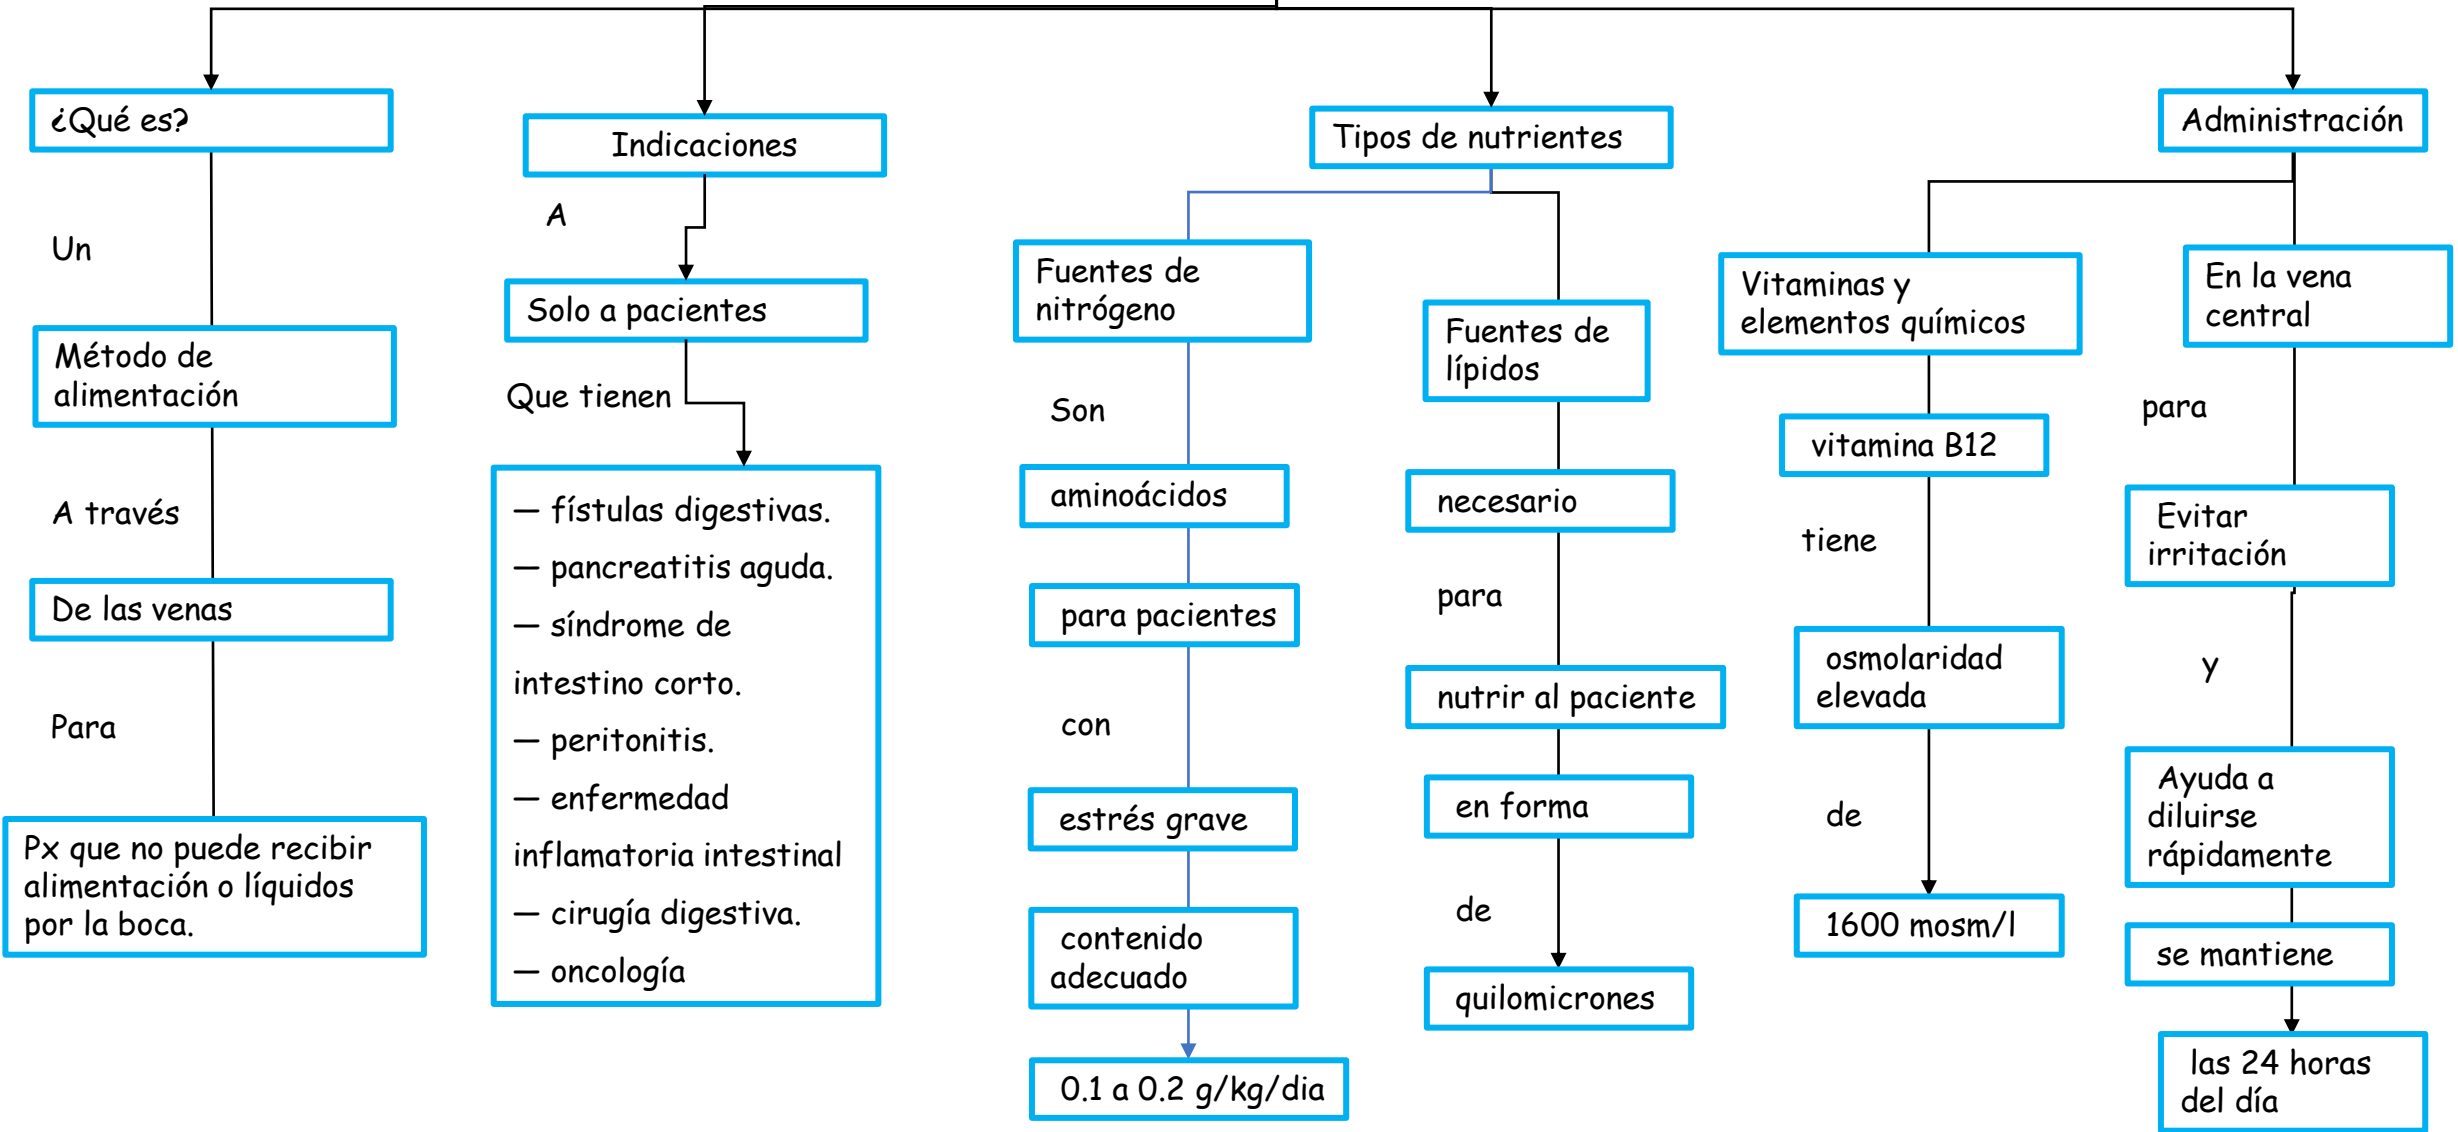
¿Qué es?

Un

Método de alimentación

A través

De las venas

Para

Px que no puede recibir alimentación o líquidos por la boca.

Indicaciones

A

Solo a pacientes

Que tienen

— fístulas digestivas.
— pancreatitis aguda.
— síndrome de intestino corto.
— peritonitis.
— enfermedad inflamatoria intestinal
— cirugía digestiva.
— oncología

Tipos de nutrientes

Fuentes de nitrógeno

Son

aminoácidos

para pacientes

con

estrés grave

contenido adecuado

0.1 a 0.2 g/kg/dia

Fuentes de lípidos

necesario

para

nutrir al paciente

en forma

de

quilomicrones

Vitaminas y elementos químicos

vitamina B12

tiene

osmolaridad elevada

de

1600 mosm/l

Administración

En la vena central

para

Evitar irritación

y

Ayuda a diluirse rápidamente

se mantiene

las 24 horas del día